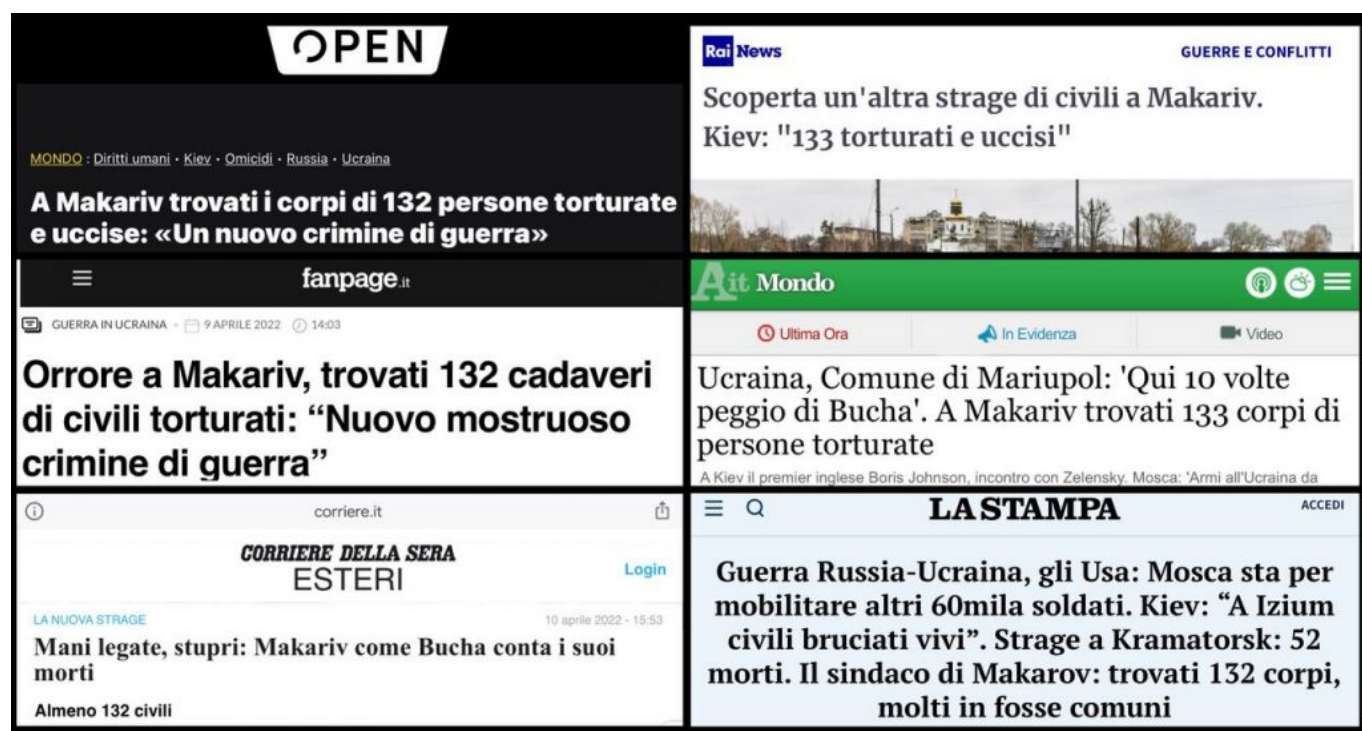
OPEN

MONDO : Diritti umani · Kiev · Omicidi · Russia · Ucraina

A Makariv trovati i corpi di 132 persone torturate e uccise: «Un nuovo crimine di guerra»

Rai News GUERRE E CONFLITTI

Scoperta un'altra strage di civili a Makariv. Kiev: "133 torturati e uccisi"

fanpage.it

GUERRA IN UCRAINA · 9 APRILE 2022 14:03

Orrore a Makariv, trovati 132 cadaveri di civili torturati: "Nuovo mostruoso crimine di guerra"

Ait Mondo

Ultima Ora | In Evidenza | Video

Ucraina, Comune di Mariupol: 'Qui 10 volte peggio di Bucha'. A Makariv trovati 133 corpi di persone torturate

A Kiev il premier inglese Boris Johnson, incontro con Zelensky. Mosca: 'Armi all'Ucraina da

corriere.it

CORRIERE DELLA SERA
ESTERI

Login

LA NUOVA STRAGE 10 aprile 2022 - 15:53

Mani legate, stupri: Makariv come Bucha conta i suoi morti

Almeno 132 civili

LA STAMPA ACCEDI

Guerra Russia-Ucraina, gli Usa: Mosca sta per mobilitare altri 60mila soldati. Kiev: "A Izium civili bruciati vivi". Strage a Kramatorsk: 52 morti. Il sindaco di Makarov: trovati 132 corpi, molti in fosse comuni